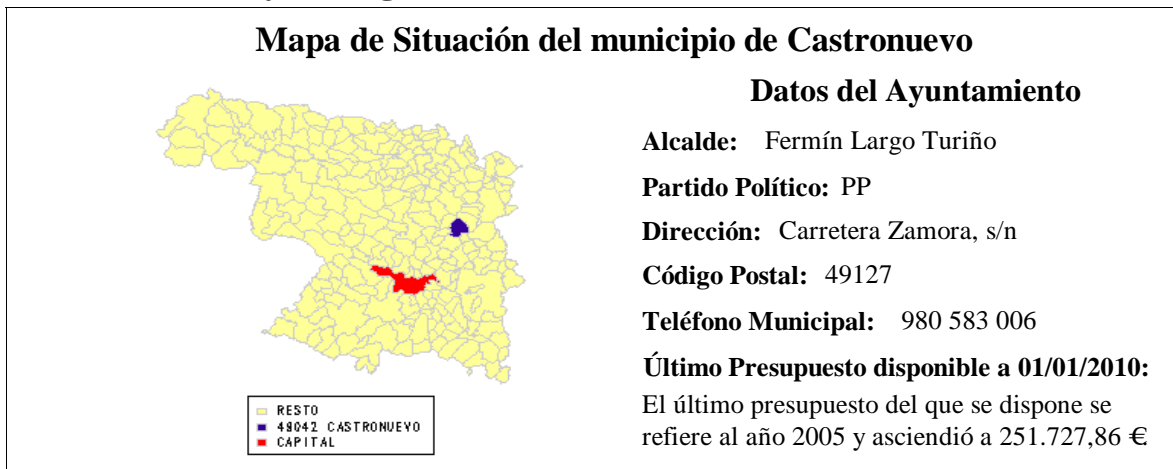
Mapa de Situación del municipio de Castronuevo

RESTO
49042 CASTRONUEVO
CAPITAL

Datos del Ayuntamiento

Alcalde: Fermín Largo Turiño

Partido Político: PP

Dirección: Carretera Zamora, s/n

Código Postal: 49127

Teléfono Municipal: 980 583 006

Último Presupuesto disponible a 01/01/2010:

El último presupuesto del que se dispone se refiere al año 2005 y ascendió a 251.727,86 €